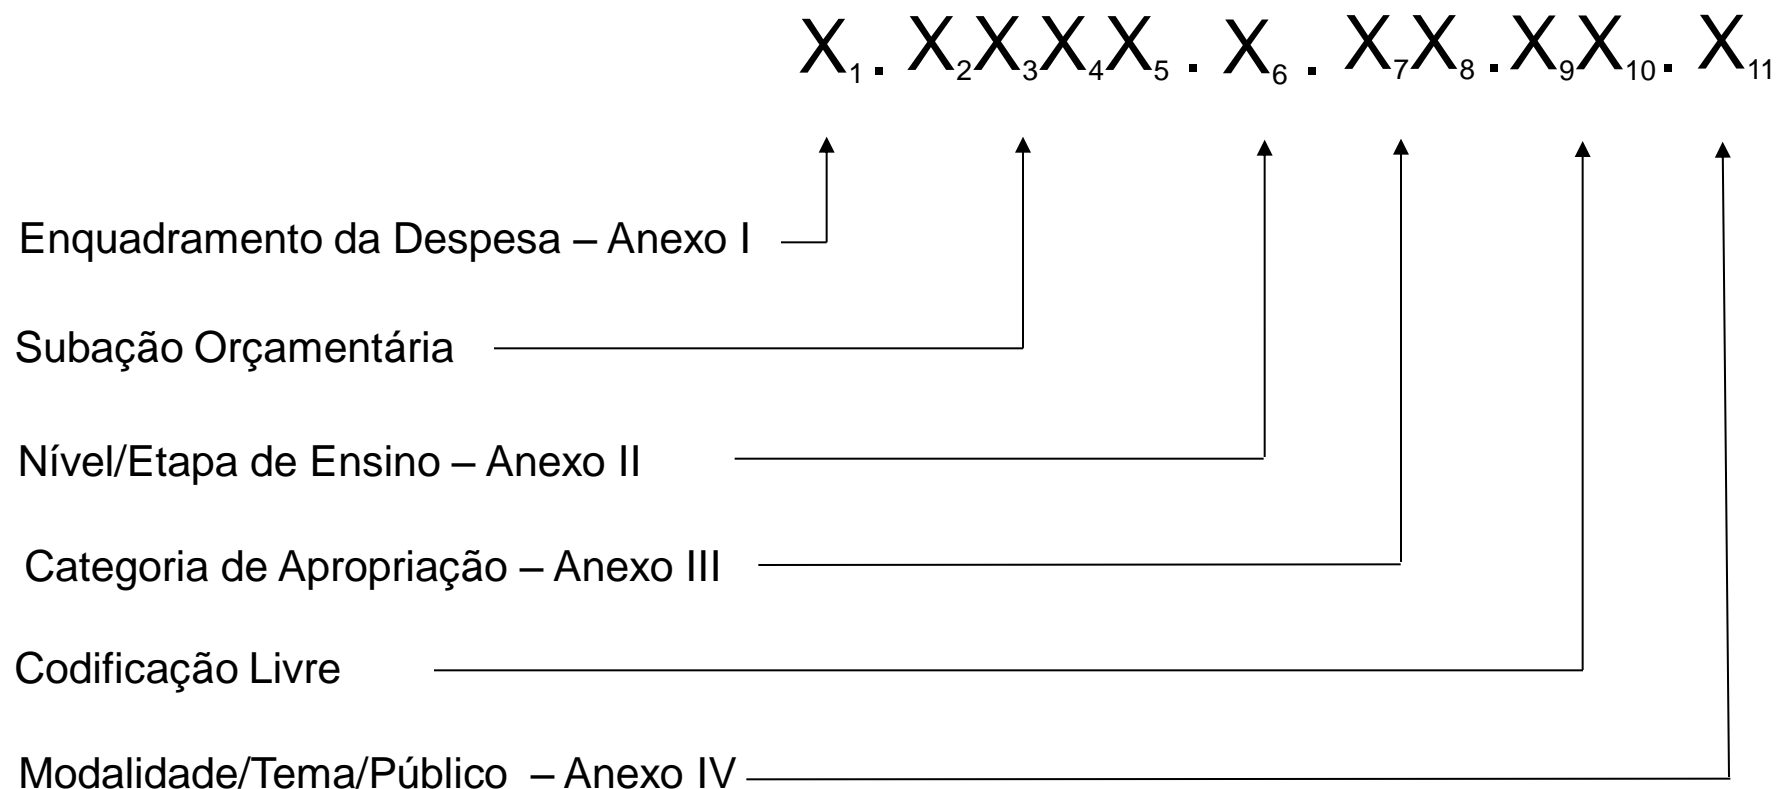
$X_1 . X_2X_3X_4X_5 . X_6 . X_7X_8 . X_9X_{10} . X_{11}$

Enquadramento da Despesa – Anexo I

Subação Orçamentária

Nível/Etapa de Ensino – Anexo II

Categoria de Apropriação – Anexo III

Codificação Livre

Modalidade/Tema/Público – Anexo IV